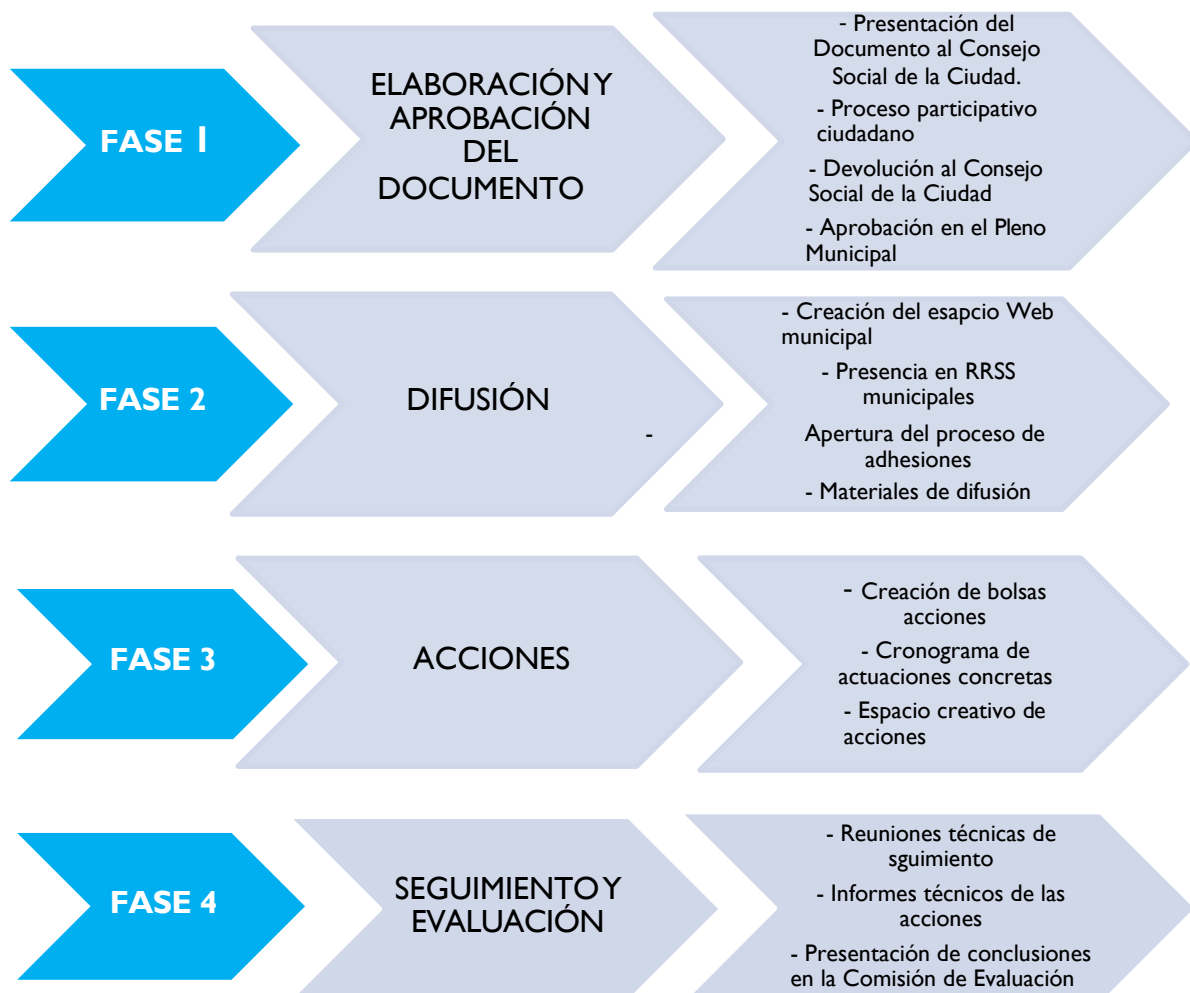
FASE 1

ELABORACIÓN Y APROBACIÓN DEL DOCUMENTO

- Presentación del Documento al Consejo Social de la Ciudad.

- Proceso participativo ciudadano

- Devolución al Consejo Social de la Ciudad

- Aprobación en el Pleno Municipal

FASE 2

DIFUSIÓN

-

- Creación del esapcio Web municipal

- Presencia en RRSS municipales

Apertura del proceso de adhesiones

- Materiales de difusión

FASE 3

ACCIONES

- Creación de bolsas acciones

- Cronograma de actuaciones concretas

- Espacio creativo de acciones

FASE 4

SEGUIMIENTO Y EVALUACIÓN

- Reuniones técnicas de sguimiento

- Informes técnicos de las acciones

- Presentación de conclusiones en la Comisión de Evaluación